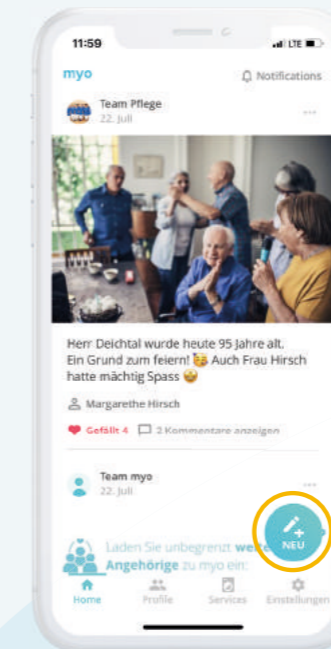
11:59

LTE

myo

Notifications

Team Pflege
22. Juli

...

Herr Deichtal wurde heute 95 Jahre alt. Ein Grund zum feiern! 🥳 Auch Frau Hirsch hatte mächtig Spass 😄

Margarethe Hirsch

Gefällt 4

2 Kommentare anzeigen

Team myo
22. Juli

...

Laden Sie unbegrenzt weitere Angehörige zu myo ein:

NEU

Home

Profile

Services

Einstellungen